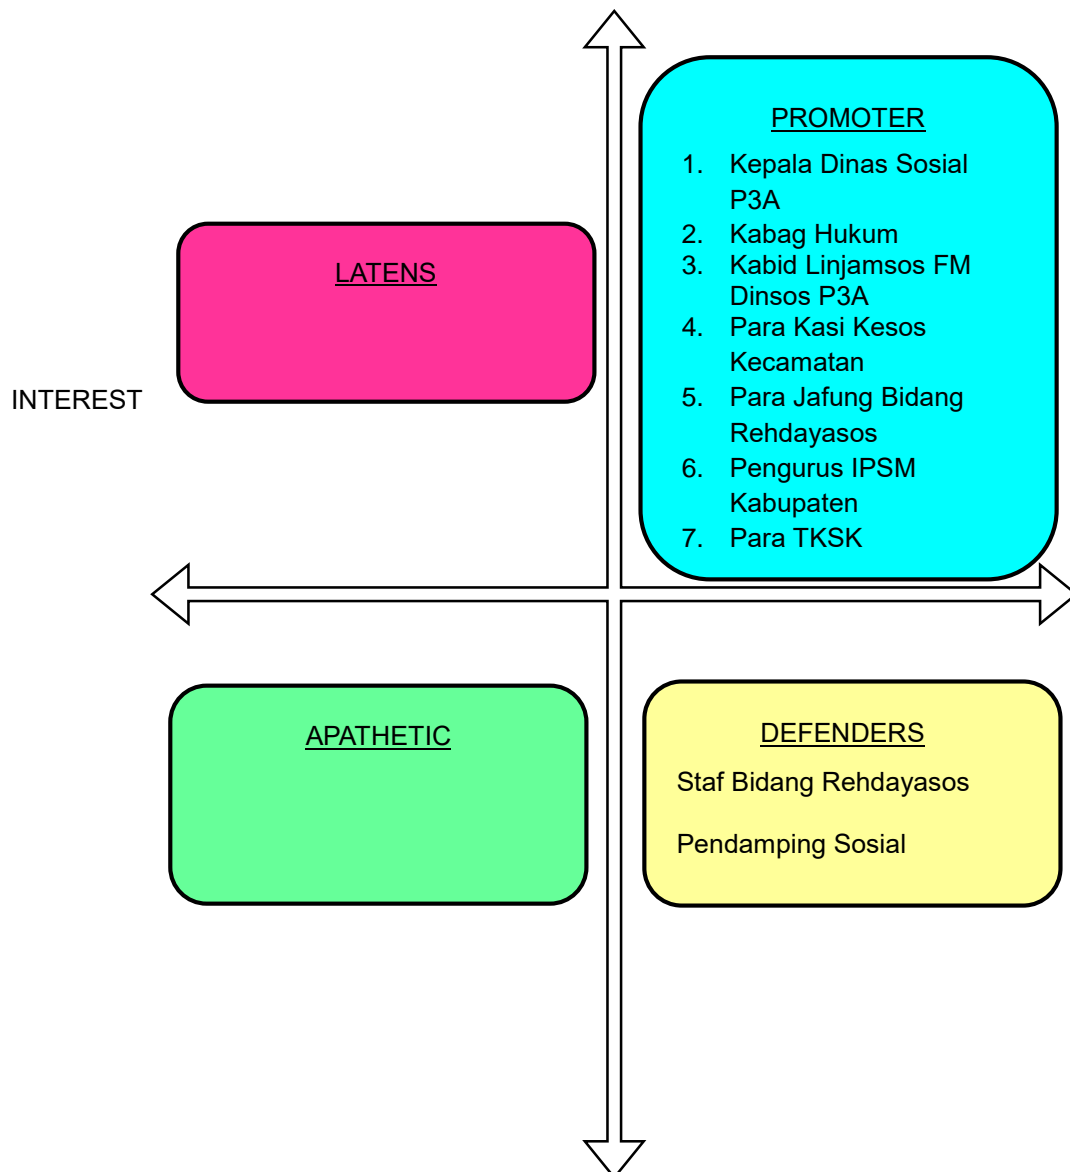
LATENS

INTEREST

PROMOTER

1. Kepala Dinas Sosial P3A
2. Kabag Hukum
3. Kabid Linjamsos FM Dinsos P3A
4. Para Kasi Kesos Kecamatan
5. Para Jafung Bidang Rehdayasos
6. Pengurus IPSM Kabupaten
7. Para TKSK

APATHETIC

DEFENDERS

Staf Bidang Rehdayasos

Pendamping Sosial